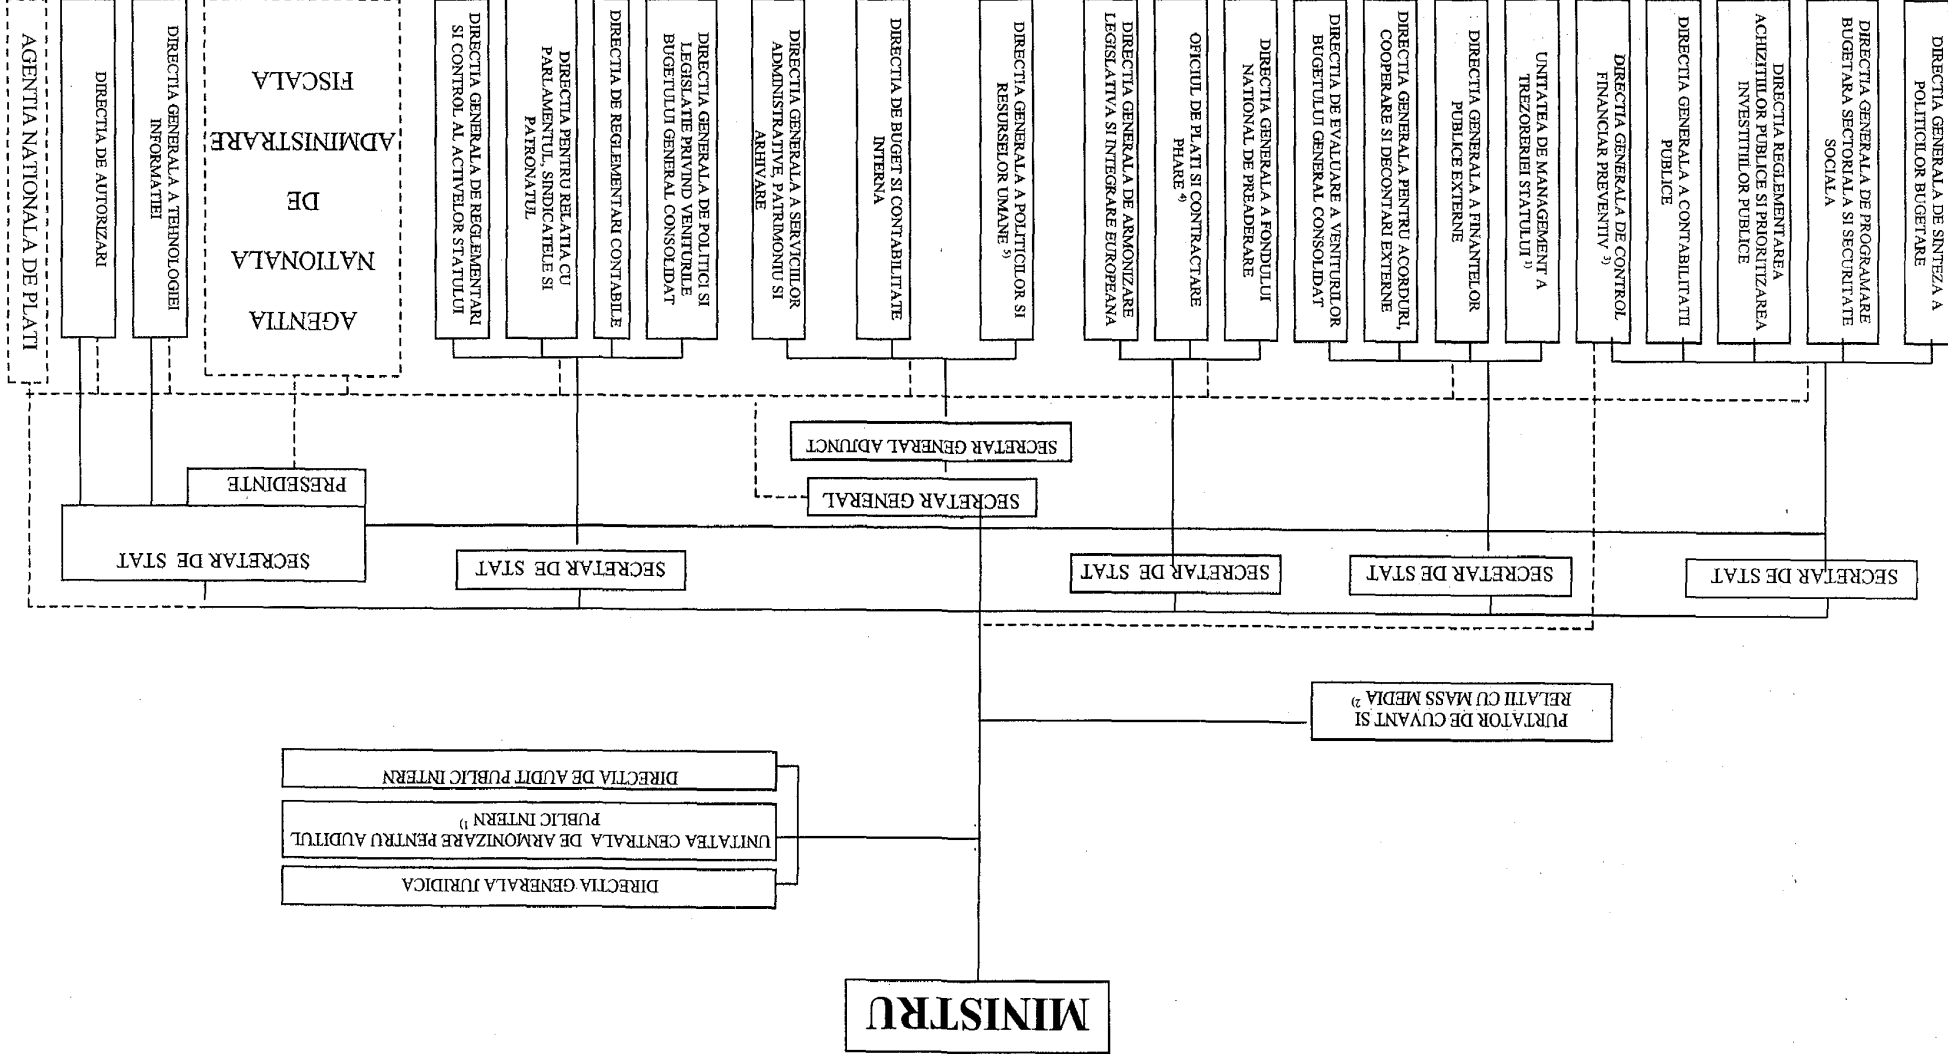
MINISTRU

DIRECTIA GENERALA JURIDICA

UNITATEA CENTRALA DE ARMONIZARE PENTRU AUDITUL PUBLIC INTERN 1)

DIRECTIA DE AUDIT PUBLIC INTERN

PURTATOR DE CUVANT SI RELATII CU MASS MEDIA 2)

SECRETAR DE STAT

SECRETAR DE STAT

SECRETAR DE STAT

SECRETAR DE STAT

SECRETAR DE STAT

PRESEDINTE

SECRETAR GENERAL

SECRETAR GENERAL ADJUNCT

AGENTIA NATIONALA DE PLATI

DIRECTIA DE AUTORIZARI

DIRECTIA GENERALA A TEHNOLOGIEI INFORMATIEI

AGENTIA NATIONALA DE ADMINISTRARE FISCALA

DIRECTIA GENERALA DE REGLEMENTARI SI CONTROL AL ACTIVELOR STATULUI

DIRECTIA PENTRU RELATIA CU PARLAMENTUL, SINDICATELE SI PATRONATUL

DIRECTIA DE REGLEMENTARI CONTABILE

DIRECTIA GENERALA DE POLITICI SI LEGISLATIE PRIVIND VENITURILE BUGETULUI GENERAL CONSOLIDAT

DIRECTIA GENERALA A SERVICIILOR ADMINISTRATIVE, PATRIMONIU SI ARHIVARE

DIRECTIA DE BUGET SI CONTABILITATE INTERNA

DIRECTIA GENERALA A POLITICILOR SI RESURSELOR UMANE 5)

DIRECTIA GENERALA DE ARMONIZARE LEGISLATIVA SI INTEGRARE EUROPEANA

OFICIUL DE PLATI SI CONTRACTARE PHARE 4)

DIRECTIA GENERALA A FONDULUI NATIONAL DE PREADERARE

DIRECTIA DE EVALUARE A VENITURILOR BUGETULUI GENERAL CONSOLIDAT

DIRECTIA GENERALA PENTRU ACORDURI, COOPERARE SI DECONTARI EXTERNE

DIRECTIA GENERALA A FINANTELOR PUBLICE EXTERNE

UNITATEA DE MANAGEMENT A TREZORERIEI STATULUI 3)

DIRECTIA GENERALA DE CONTROL FINANCIAR PREVENTIV 3)

DIRECTIA GENERALA A CONTABILITATII PUBLICE

DIRECTIA REGLEMENTAREA ACHIZITIILOR PUBLICE SI PRIORITIZAREA INVESTITIILOR PUBLICE

DIRECTIA GENERALA DE PROGRAMARE BUGETARA SECTORIALA SI SECURITATE SOCIALA

DIRECTIA GENERALA DE SINTEZA A POLITICILOR BUGETARE